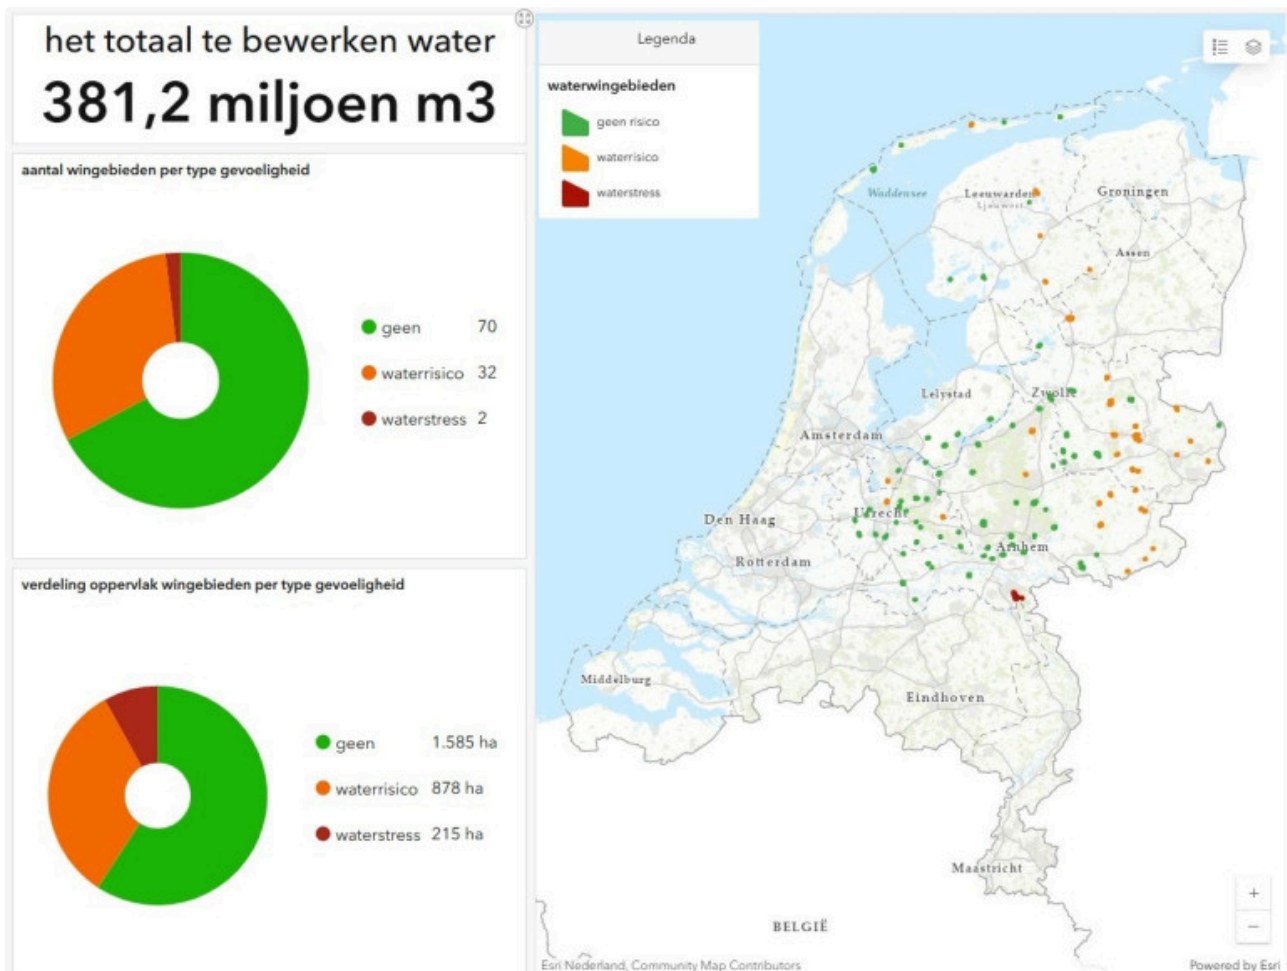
het totaal te bewerken water

381,2 miljoen m3

aantal wingebieden per type gevoeligheid

geen 70

waterrisico 32

waterstress 2

verdeling oppervlak wingebieden per type gevoeligheid

geen 1.585 ha

waterrisico 878 ha

waterstress 215 ha

Legenda

waterwingebieden

geen risico

waterrisico

waterstress

Waddenzee

Leeuwarden

Ljouwert

Groningen

Assen

Lelystad

Zwolle

Amsterdam

Den Haag

Utrecht

Arnhem

Rotterdam

Middelburg

Eindhoven

Maastricht

BELGIË

+

−

Esri Nederland, Community Map Contributors

Powered by Esri